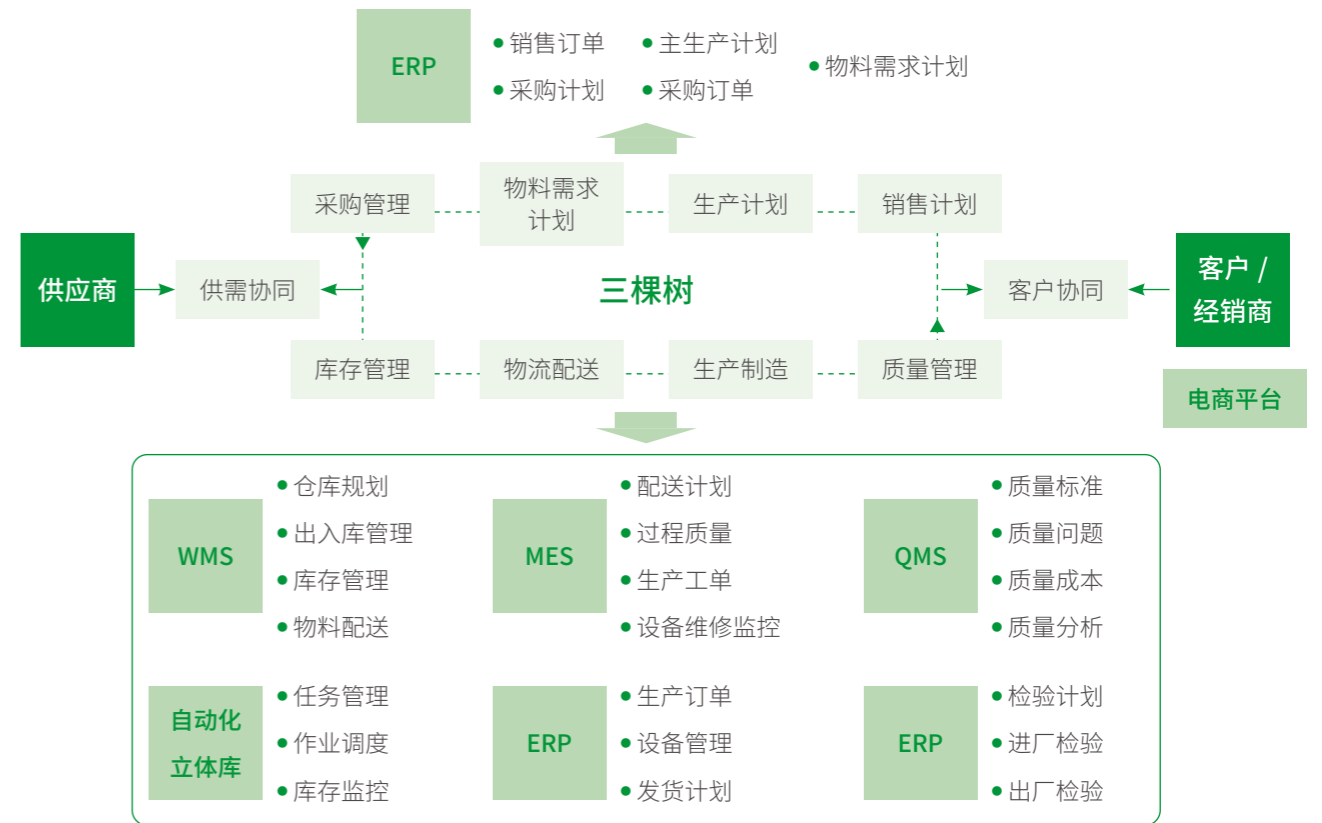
ERP

销售订单
主生产计划
物料需求计划
采购计划
采购订单

采购管理
物料需求计划
生产计划
销售计划

供应商
供需协同
三棵树
客户协同
客户 / 经销商

库存管理
物流配送
生产制造
质量管理

电商平台

WMS
仓库规划
出入库管理
库存管理
物料配送

MES
配送计划
过程质量
生产工单
设备维修监控

QMS
质量标准
质量问题
质量成本
质量分析

自动化立体库
任务管理
作业调度
库存监控

ERP
生产订单
设备管理
发货计划

ERP
检验计划
进厂检验
出厂检验